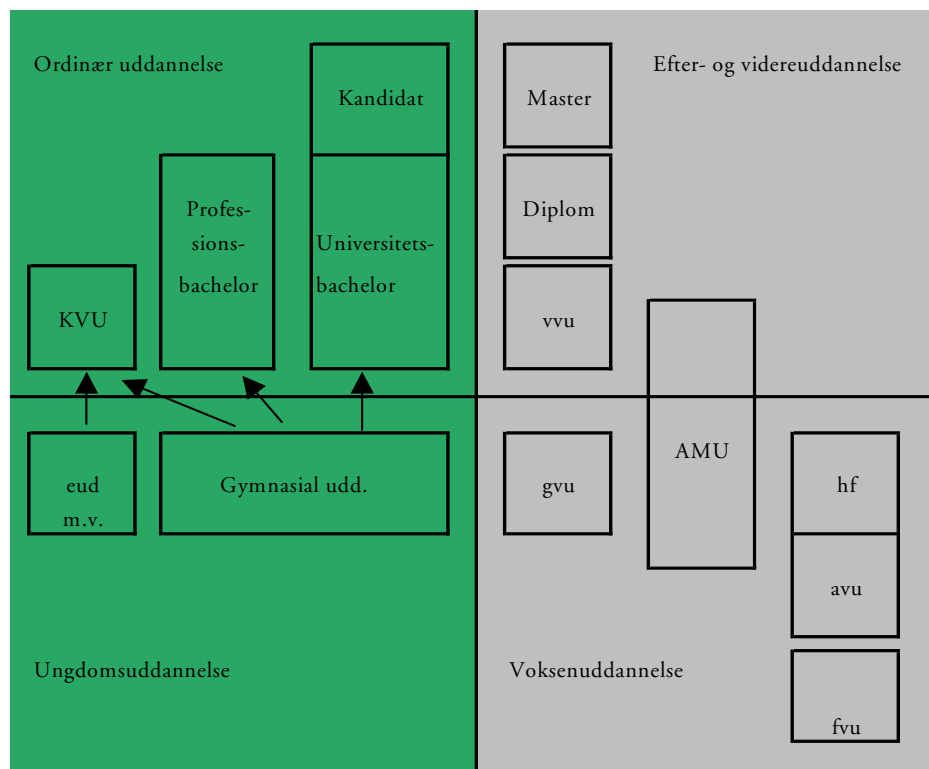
Ordinær uddannelse

Kandidat

Profes-sions-bachelor

Universitets-bachelor

KVU

Master

Diplom

vvu

Efter- og videreuddannelse

AMU

eud m.v.

Gymnasial udd.

gvu

hf

avu

fvu

Ungdomsuddannelse

Voksenuddannelse